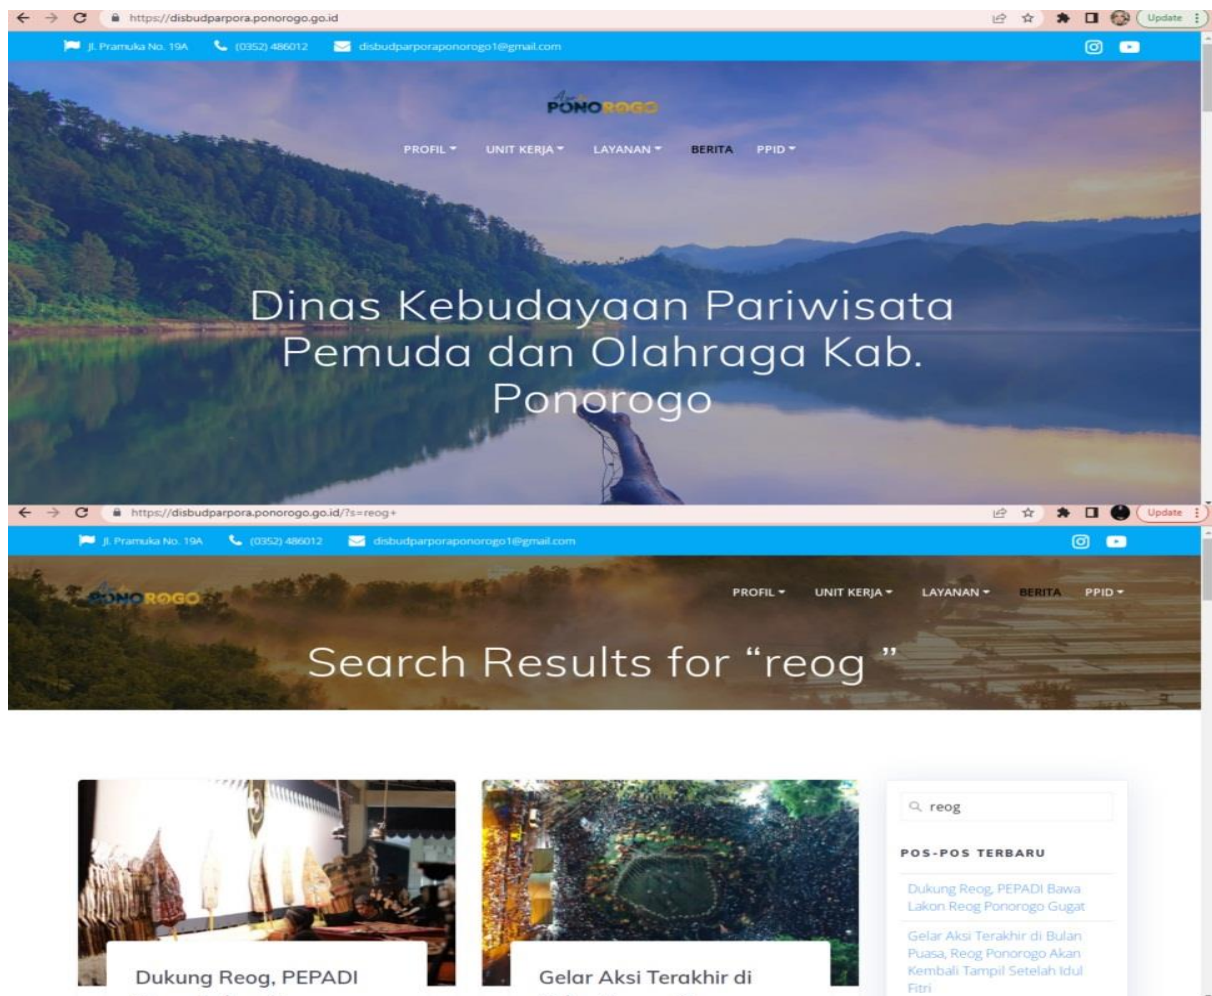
https://disbudparpora.ponorogo.go.id

Update

Jl. Pramuka No. 19A (0352) 486012 disbudparporaponorogo1@gmail.com

PONOROGO

PROFIL UNIT KERJA LAYANAN BERITA PPID

Dinas Kebudayaan Pariwisata Pemuda dan Olahraga Kab. Ponorogo

https://disbudparpora.ponorogo.go.id/?s=reog+

Update

Jl. Pramuka No. 19A (0352) 486012 disbudparporaponorogo1@gmail.com

PONOROGO

PROFIL UNIT KERJA LAYANAN BERITA PPID

Search Results for “reog ”

Dukung Reog, PEPADI

Gelar Aksi Terakhir di

reog

POS-POS TERBARU

Dukung Reog, PEPADI Bawa Lakon Reog Ponorogo Gugat

Gelar Aksi Terakhir di Bulan Puasa, Reog Ponorogo Akan Kembali Tampil Setelah Idul Fitri